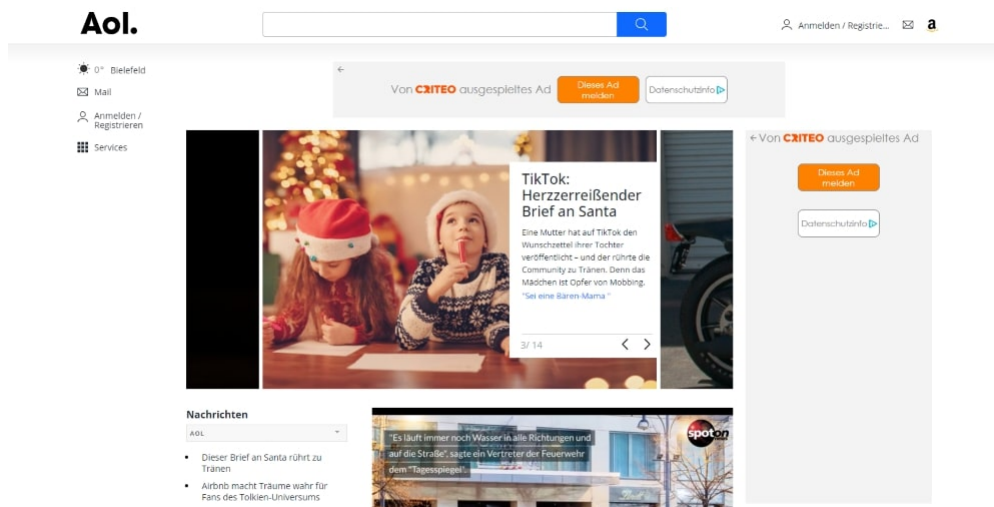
Aol.

Anmelden / Registrie...

a

0° Bielefeld

Mail

Anmelden / Registrieren

Services

Von CRITEO ausgespieltes Ad

Dieses Ad melden

Datenschutzinfo

TikTok: Herzzerreißender Brief an Santa

Eine Mutter hat auf TikTok den Wunschzettel ihrer Tochter veröffentlicht – und der rührte die Community zu Tränen. Denn das Mädchen ist Opfer von Mobbing.

"Sei eine Bären-Mama "

3/ 14

Von CRITEO ausgespieltes Ad

Dieses Ad melden

Datenschutzinfo

Nachrichten

AOL

• Dieser Brief an Santa rührt zu Tränen

• Airbnb macht Träume wahr für Fans des Tolkien-Universums

spot on

"Es läuft immer noch Wasser in alle Richtungen und auf die Straße", sagte ein Vertreter der Feuerwehr dem "Tagesspiegel".